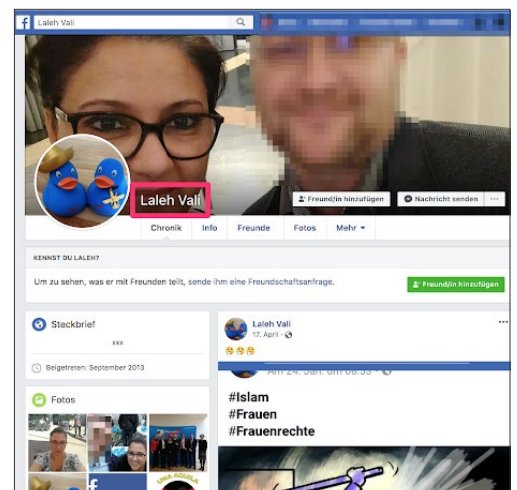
Laleh Vali

Laleh Vali

Freund/in hinzufügen

Nachricht senden

...

Chronik

Info

Freunde

Fotos

Mehr

KENNST DU LALEH?

Um zu sehen, was er mit Freunden teilt, sende ihm eine Freundschaftsanfrage.

Freund/in hinzufügen

Steckbrief

xxx

Beigetreten: September 2013

Fotos

Laleh Vali

17. April ·

Am 24. Jan. um 08:53

#Islam
#Frauen
#Frauenrechte